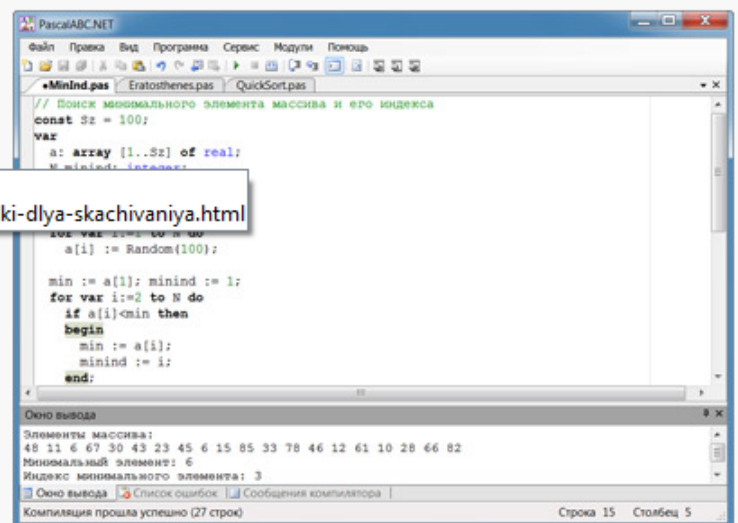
PascalABC.NET

Файл Правка Вид Программа Сервис Модули Помощь

•MinInd.pas Eratosthenes.pas QuickSort.pas

// Поиск минимального элемента массива и его индекса
const Sz = 100;
var
  a: array [1..Sz] of real;
  N, minind: integer;

ki-dlya-skachivaniya.html

  for var i:=1 to N do
    a[i] := Random(100);

  min := a[1]; minind := 1;
  for var i:=2 to N do
    if a[i]<min then
    begin
      min := a[i];
      minind := i;
    end;

Окно вывода

Элементы массива:
48 11 6 67 30 43 23 45 6 15 85 33 78 46 12 61 10 28 66 82
Минимальный элемент: 6
Индекс минимального элемента: 3

Окно вывода Список ошибок Сообщения компилятора

Компиляция прошла успешно (27 строк) Строка 15 Столбец 5